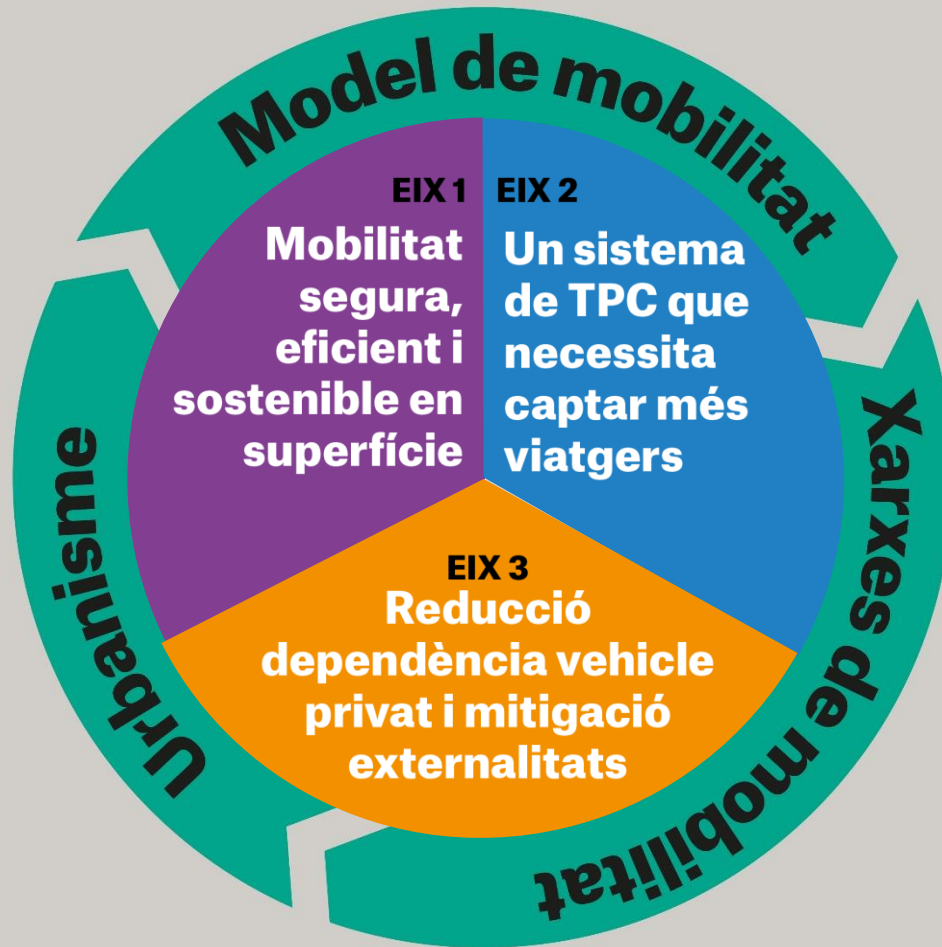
Model de mobilitat

EIX 1
Mobilitat segura, eficient i sostenible en superfície

EIX 2
Un sistema de TPC que necessita captar més viatgers

EIX 3
Reducció dependència vehicle privat i mitigació externalitats

Xarxes de mobilitat

Urbanisme